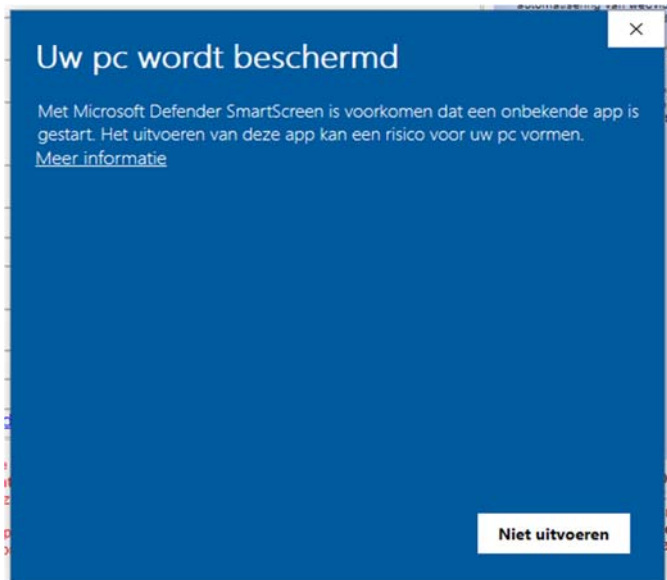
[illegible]

×

Uw pc wordt beschermd

Met Microsoft Defender SmartScreen is voorkomen dat een onbekende app is gestart. Het uitvoeren van deze app kan een risico voor uw pc vormen.
Meer informatie

Niet uitvoeren